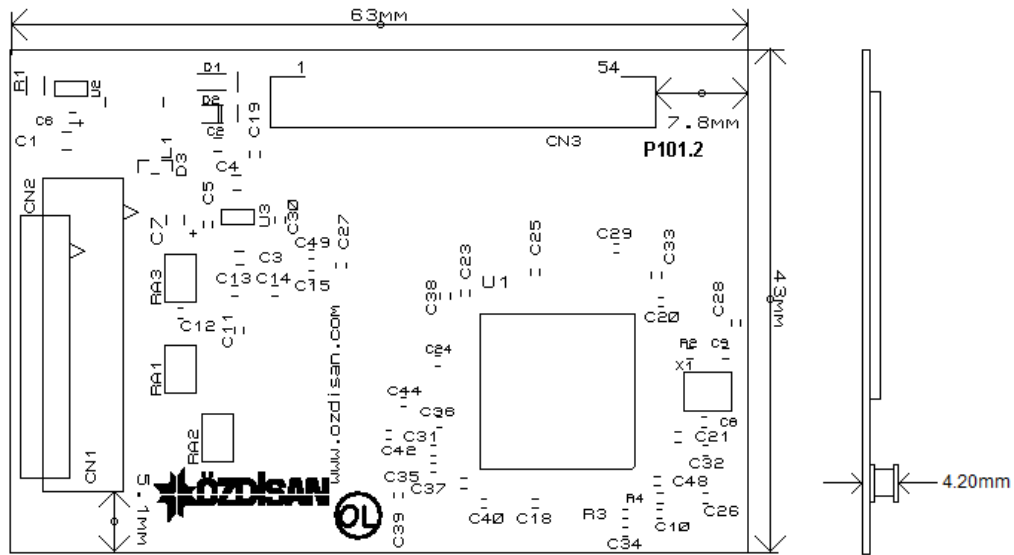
63mm
1
54
R1
U2
D1
D2
C19
C6
C1
C2
L1
D3
7.8mm
CN3
P101.2
C4
CN2
C5
U3
C30
C7
C27
C49
C25
C29
C33
C23
C3
RA3
C13
C14
C15
U1
C38
C28
43mm
C12
C20
C11
www.ozdisan.com
C24
R2
C9
X1
RA1
C44
C36
C8
C21
RA2
C31
C42
C32
CN1
C35
C37
C48
5.1mm
ÖZDİSAN
R4
C26
C39
C40
C18
R3
C10
C34
4.20mm